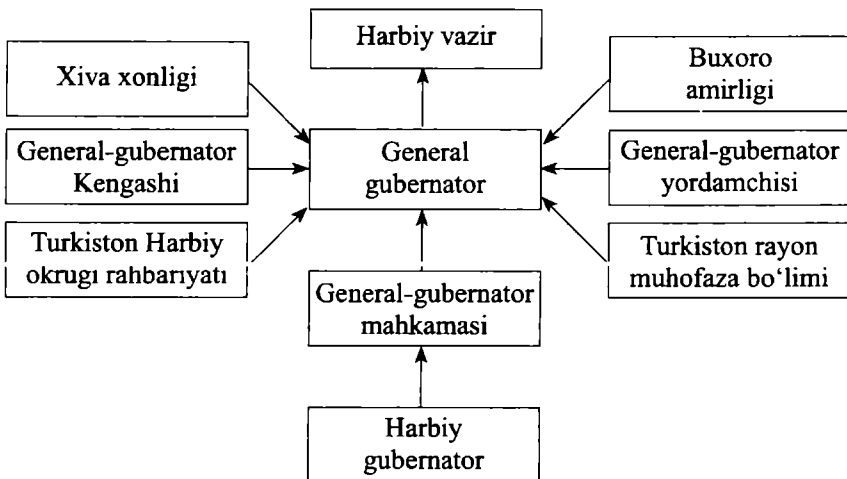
Harbiy vazir

Xiva xonligi

Buxoro amirligi

General-gubernator Kengashi

General gubernator

General-gubernator yordamchisi

Turkiston Harbiy okrugi rahbariyati

Turkiston rayon muhofaza bo'limi

General-gubernator mahkamasi

Harbiy gubernator